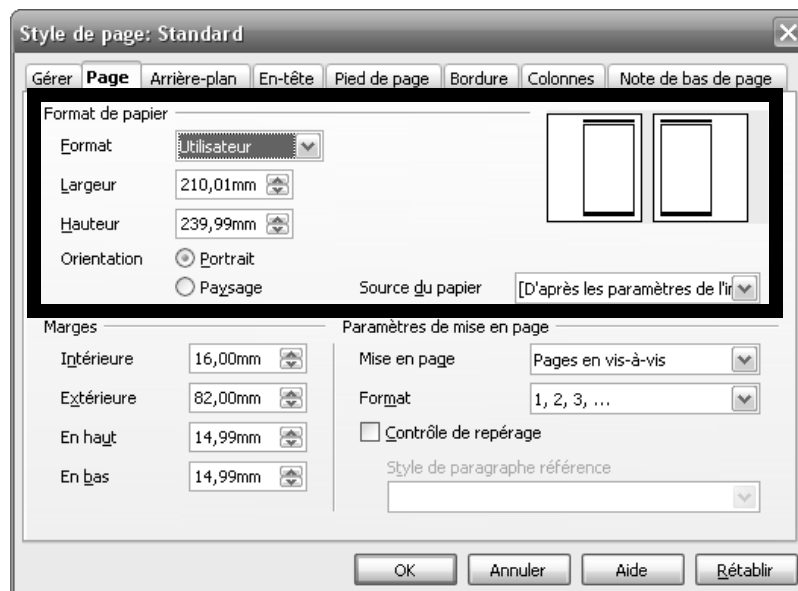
Style de page: Standard

Gérer | Page | Arrière-plan | En-tête | Pied de page | Bordure | Colonnes | Note de bas de page

Format de papier

Format: Utilisateur

Largeur: 210,01mm

Hauteur: 239,99mm

Orientation: Portrait / Paysage

Source du papier: [D'après les paramètres de l'ir

Marges

Intérieure: 16,00mm

Extérieure: 82,00mm

En haut: 14,99mm

En bas: 14,99mm

Paramètres de mise en page

Mise en page: Pages en vis-à-vis

Format: 1, 2, 3, ...

Contrôle de repérage

Style de paragraphe référence

OK | Annuler | Aide | Rétablir